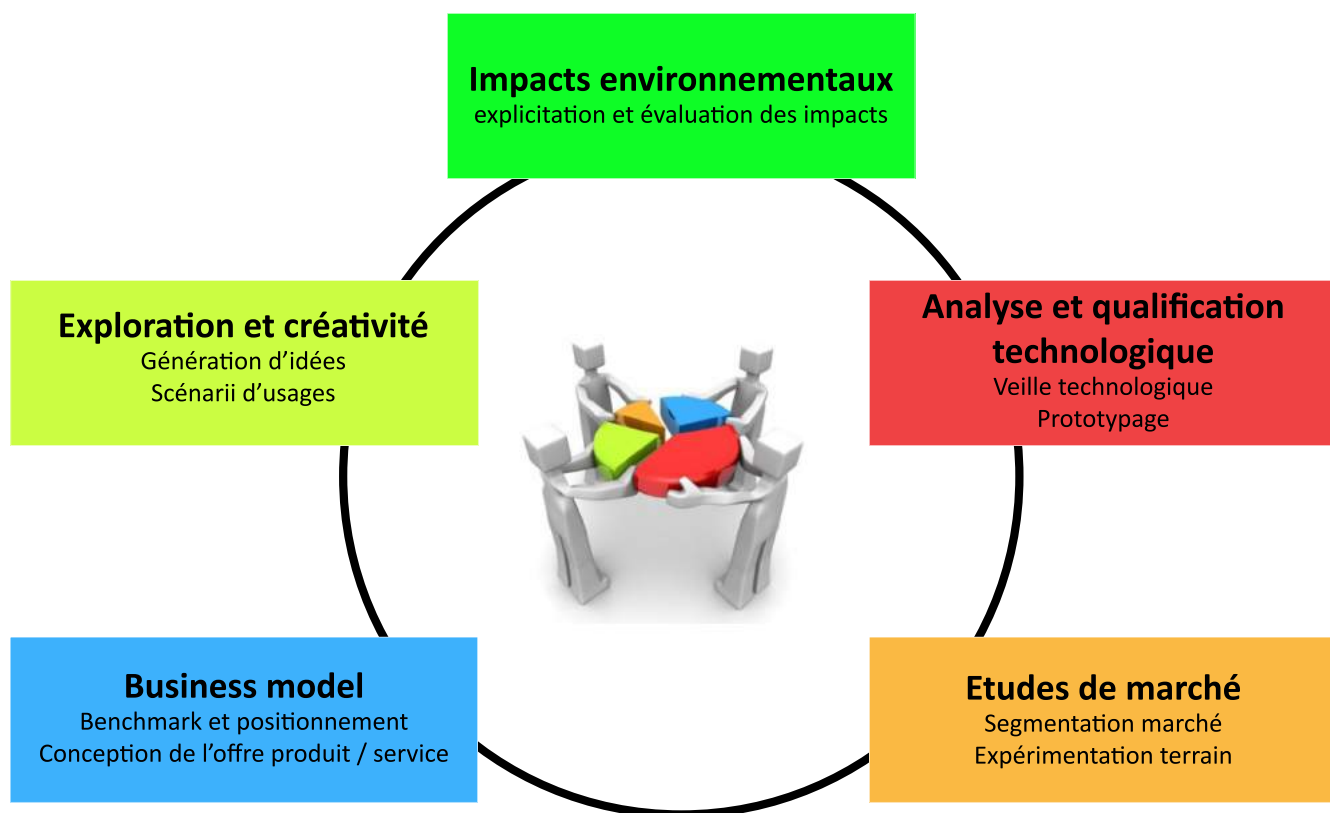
Impacts environnementaux
explicitation et évaluation des impacts

Exploration et créativité
Génération d'idées
Scénarii d'usages

Analyse et qualification technologique
Veille technologique
Prototypage

Business model
Benchmark et positionnement
Conception de l'offre produit / service

Etudes de marché
Segmentation marché
Expérimentation terrain